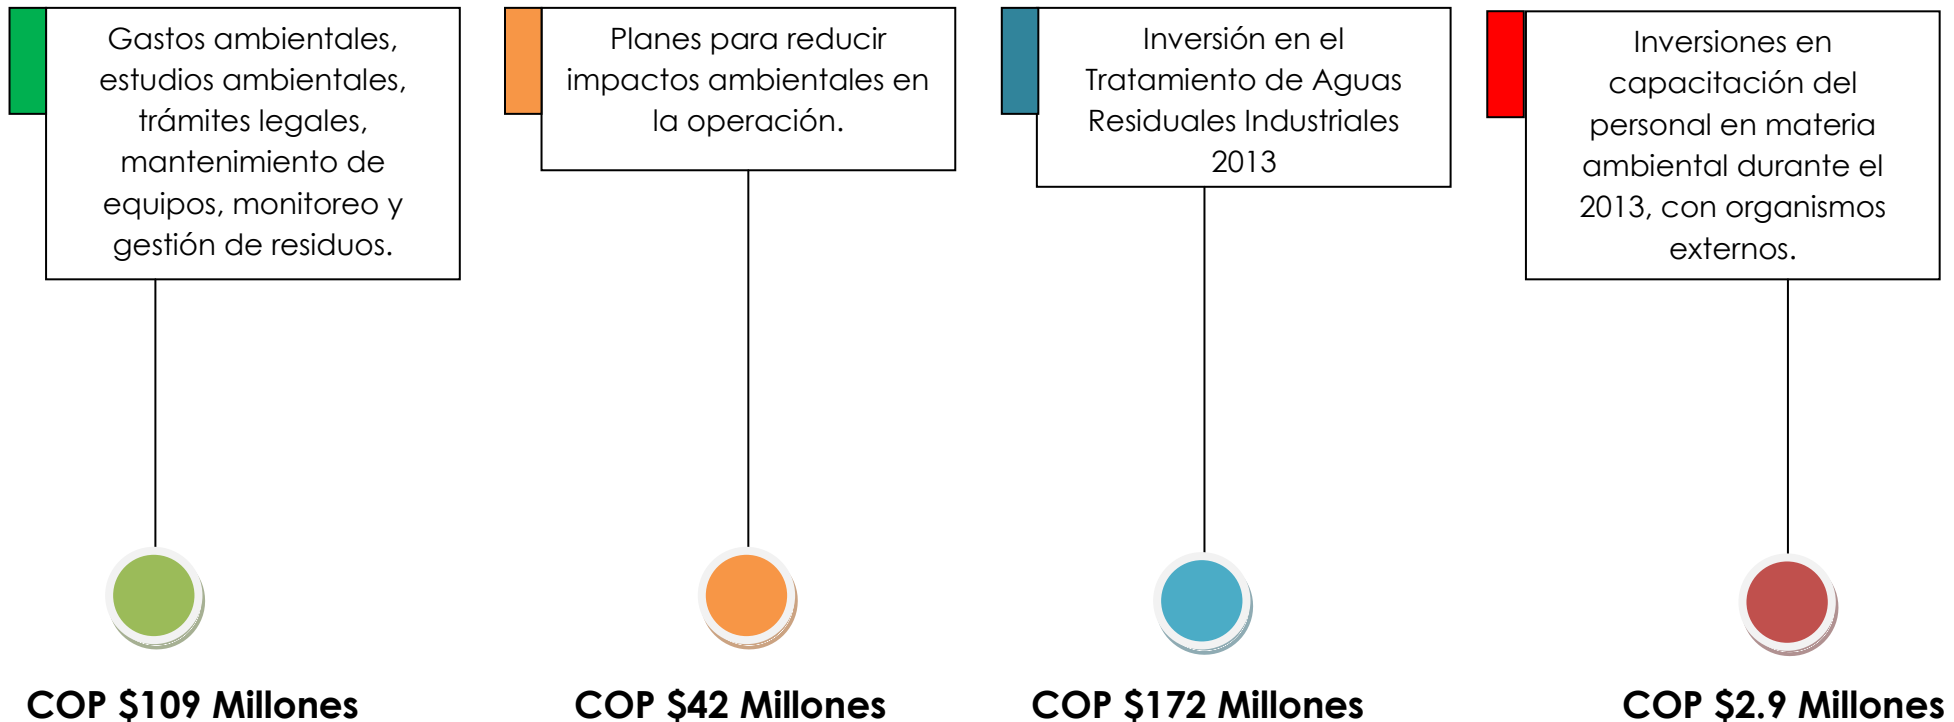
Gastos ambientales, estudios ambientales, trámites legales, mantenimiento de equipos, monitoreo y gestión de residuos.

COP \$109 Millones

Planes para reducir impactos ambientales en la operación.

COP \$42 Millones

Inversión en el Tratamiento de Aguas Residuales Industriales 2013

COP \$172 Millones

Inversiones en capacitación del personal en materia ambiental durante el 2013, con organismos externos.

COP \$2.9 Millones